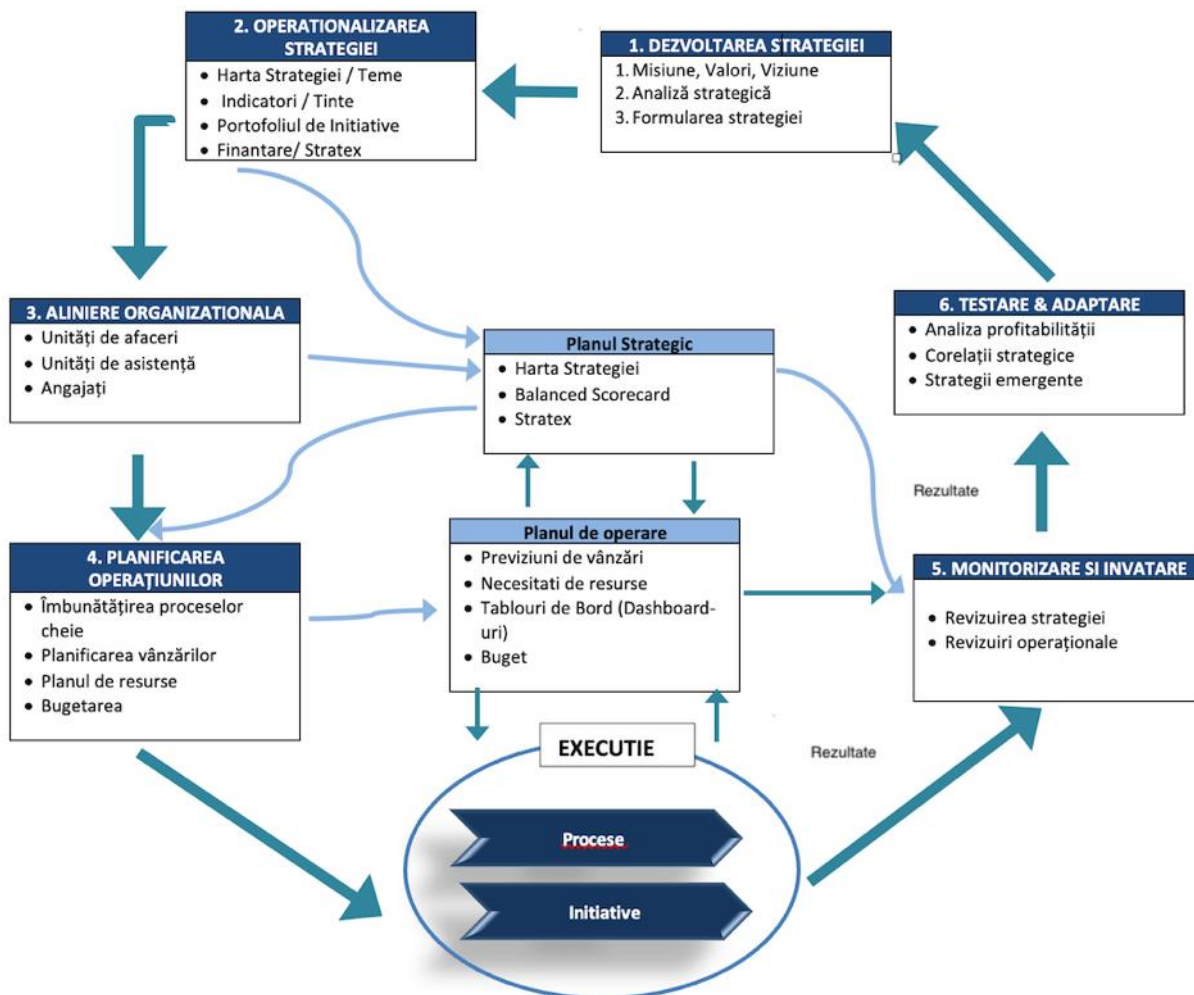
2. OPERATIONALIZAREA STRATEGIEI
• Harta Strategiei / Teme
• Indicatori / Tinte
• Portofoliul de Initiative
• Finantare/ Stratex

1. DEZVOLTAREA STRATEGIEI
1. Misiune, Valori, Viziune
2. Analiză strategică
3. Formularea strategiei

3. ALINIERE ORGANIZATIONALA
• Unități de afaceri
• Unități de asistență
• Angajați

Planul Strategic
• Harta Strategiei
• Balanced Scorecard
• Stratex

6. TESTARE & ADAPTARE
• Analiza profitabilității
• Corelații strategice
• Strategii emergente

Rezultate

4. PLANIFICAREA OPERAȚIUNILOR
• Îmbunătățirea proceselor cheie
• Planificarea vânzărilor
• Planul de resurse
• Bugetarea

Planul de operare
• Previziuni de vânzări
• Necesitati de resurse
• Tablouri de Bord (Dashboard-uri)
• Buget

5. MONITORIZARE SI INVATARE
• Revizuirea strategiei
• Revizuiri operaționale

EXECUTIE

Rezultate

Procese

Initiative